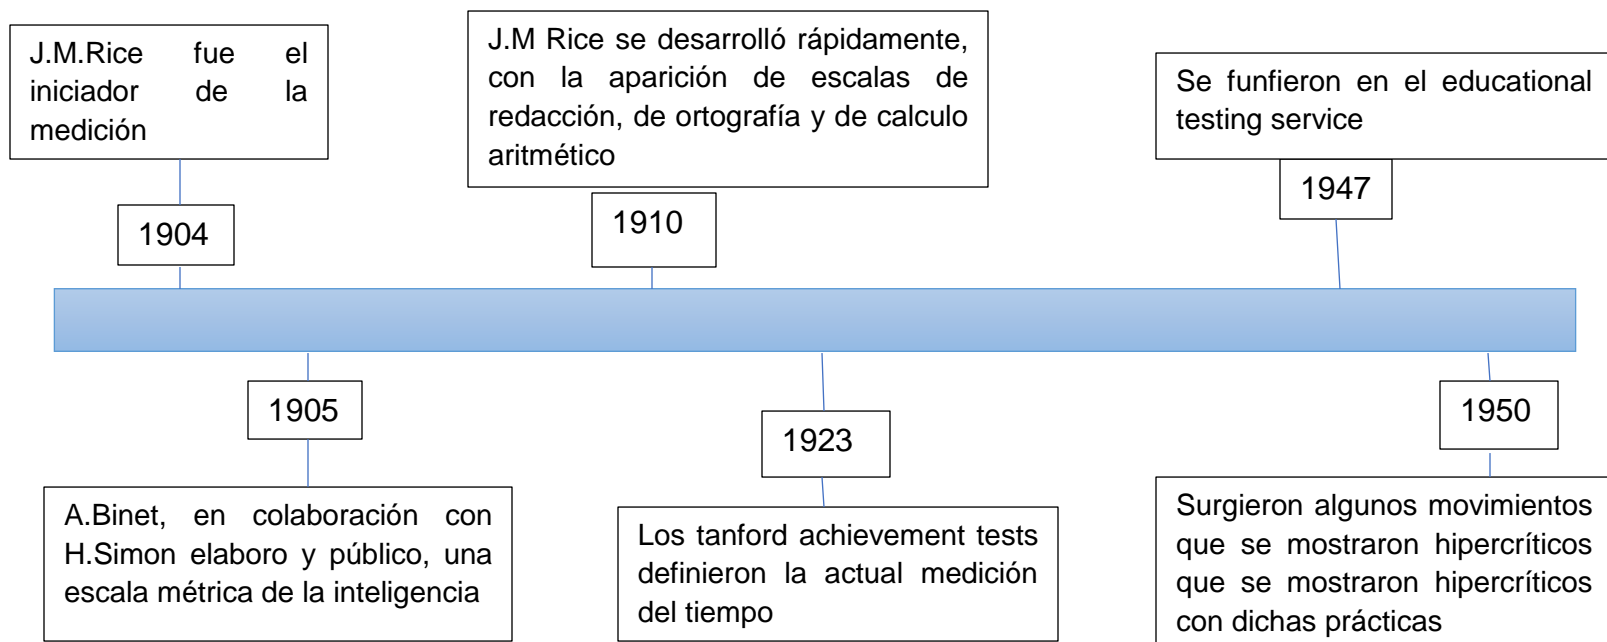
J.M.Rice fue el iniciador de la medición

1904

J.M Rice se desarrolló rápidamente, con la aparición de escalas de redacción, de ortografía y de calculo aritmético

1910

Se funfieron en el educational testing service

1947

1905

A.Binet, en colaboración con H.Simon elaboro y público, una escala métrica de la inteligencia

1923

Los tanford achievement tests definieron la actual medición del tiempo

1950

Surgieron algunos movimientos que se mostraron hipercríticos que se mostraron hipercríticos con dichas prácticas